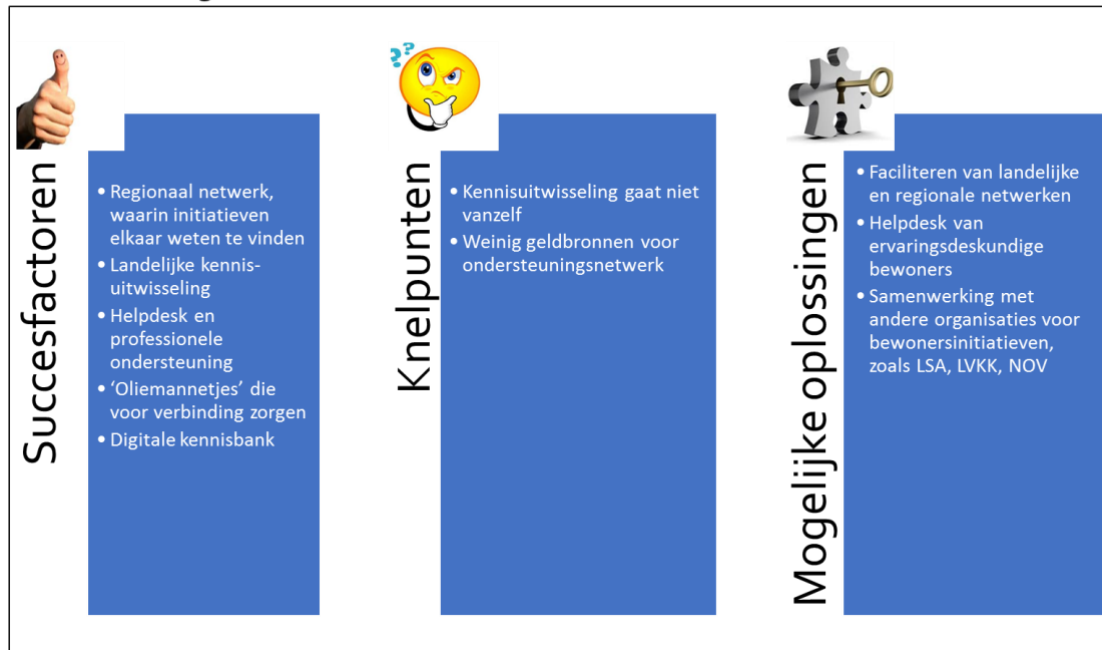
Succesfactoren

- Regionaal netwerk, waarin initiatieven elkaar weten te vinden
- Landelijke kennis-uitwisseling
- Helpdesk en professionele ondersteuning
- 'Oliemannetjes' die voor verbinding zorgen
- Digitale kennisbank

Knelpunten

- Kennisuitwisseling gaat niet vanzelf
- Weinig geldbronnen voor ondersteuningsnetwerk

Mogelijke oplossingen

- Faciliteren van landelijke en regionale netwerken
- Helpdesk van ervaringsdeskundige bewoners
- Samenwerking met andere organisaties voor bewonersinitiatieven, zoals LSA, LVKK, NOV